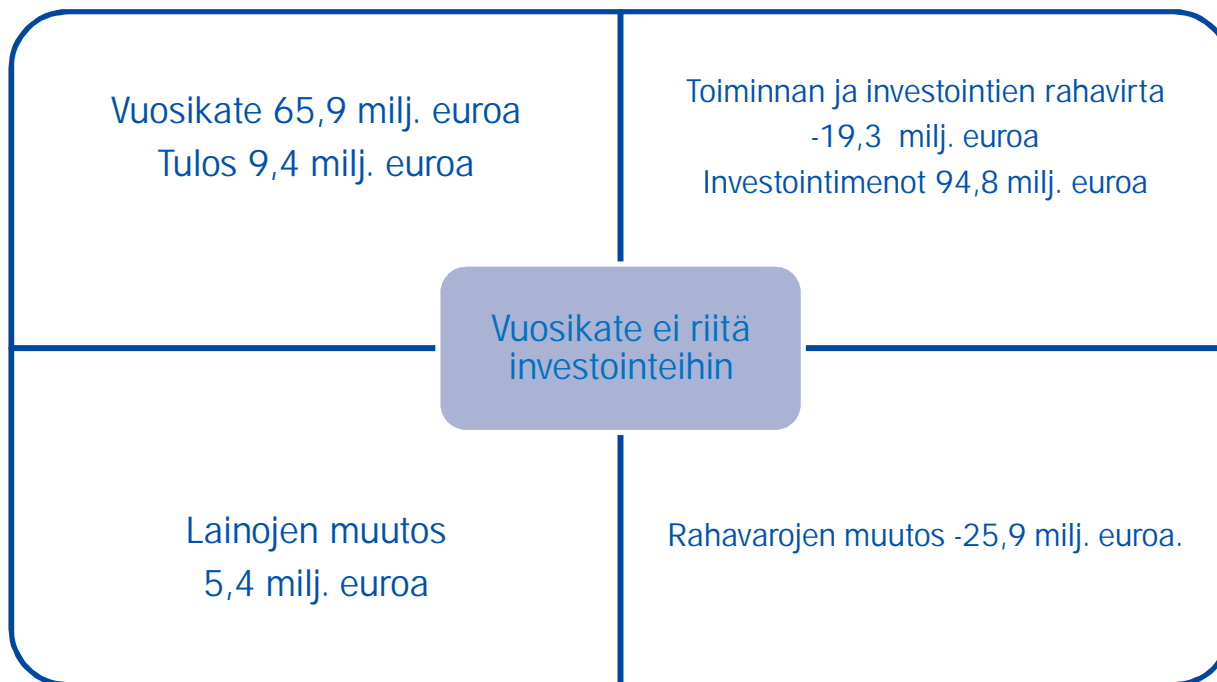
Vuosikate 65,9 milj. euroa
Tulos 9,4 milj. euroa

Toiminnan ja investointien rahavirta
-19,3 milj. euroa
Investointimenot 94,8 milj. euroa

Vuosikate ei riitä investointeihin

Lainojen muutos
5,4 milj. euroa

Rahavarojen muutos -25,9 milj. euroa.